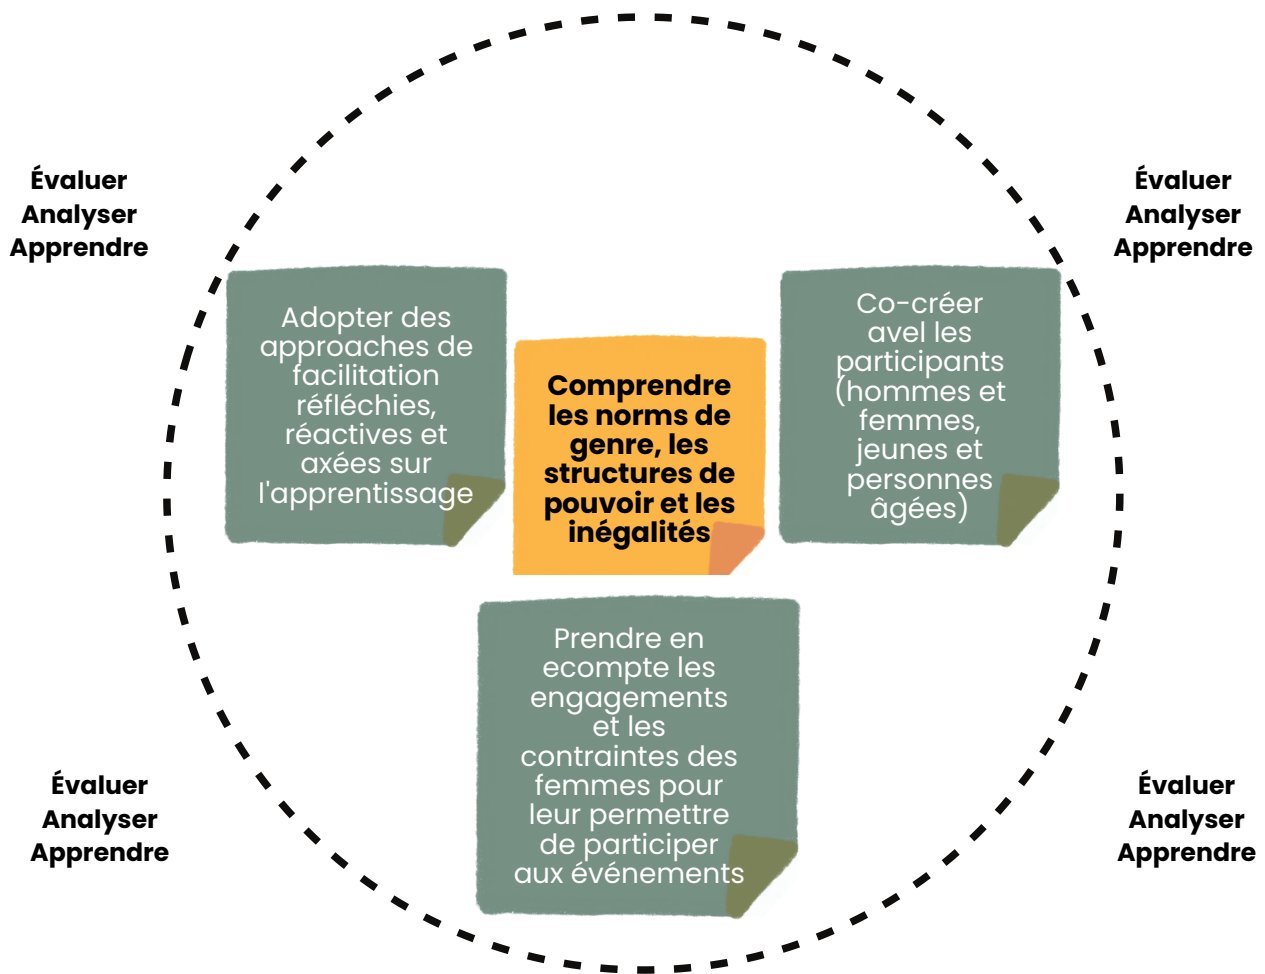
Évaluer
Analyser
Apprendre

Évaluer
Analyser
Apprendre

Adopter des approaches de facilitation réfléchies, réactives et axées sur l'apprentissage

Comprendre les norms de genre, les structures de pouvoir et les inégalités

Co-créer avel les participants (hommes et femmes, jeunes et personnes âgées)

Prendre en ecompte les engagements et les contraintes des femmes pour leur permettre de participer aux événements

Évaluer
Analyser
Apprendre

Évaluer
Analyser
Apprendre